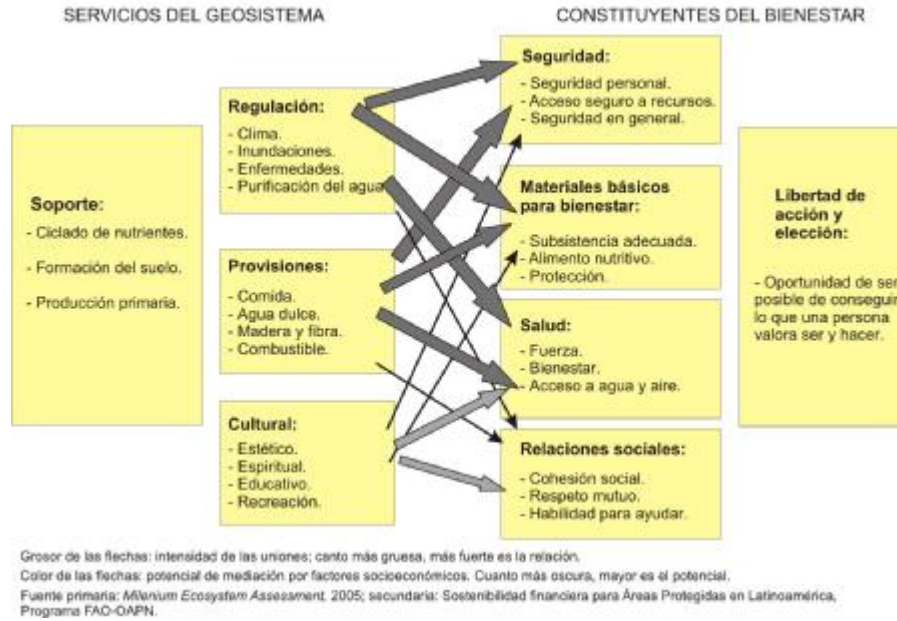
SERVICIOS DEL GEOSISTEMA

CONSTITUYENTES DEL BIENESTAR

Soporte:
- Ciclado de nutrientes.
- Formación del suelo.
- Producción primaria.

Regulación:
- Clima.
- Inundaciones.
- Enfermedades.
- Purificación del agua

Provisiones:
- Comida.
- Agua dulce.
- Madera y fibra.
- Combustible.

Cultural:
- Estético.
- Espiritual.
- Educativo.
- Recreación.

Seguridad:
- Seguridad personal.
- Acceso seguro a recursos.
- Seguridad en general.

Materiales básicos para bienestar:
- Subsistencia adecuada.
- Alimento nutritivo.
- Protección.

Salud:
- Fuerza.
- Bienestar.
- Acceso a agua y aire.

Relaciones sociales:
- Cohesión social.
- Respeto mutuo.
- Habilidad para ayudar.

Libertad de acción y elección:
- Oportunidad de ser posible de conseguir lo que una persona valora ser y hacer.

Grosor de las flechas: intensidad de las uniones; canto más gruesa, más fuerte es la relación.
Color de las flechas: potencial de mediación por factores socioeconómicos. Cuanto más oscura, mayor es el potencial.
Fuente primaria: Milenium Ecosystem Assessment. 2005; secundaria: Sostenibilidad financiera para Áreas Protegidas en Latinoamérica, Programa FAO-OAPN.